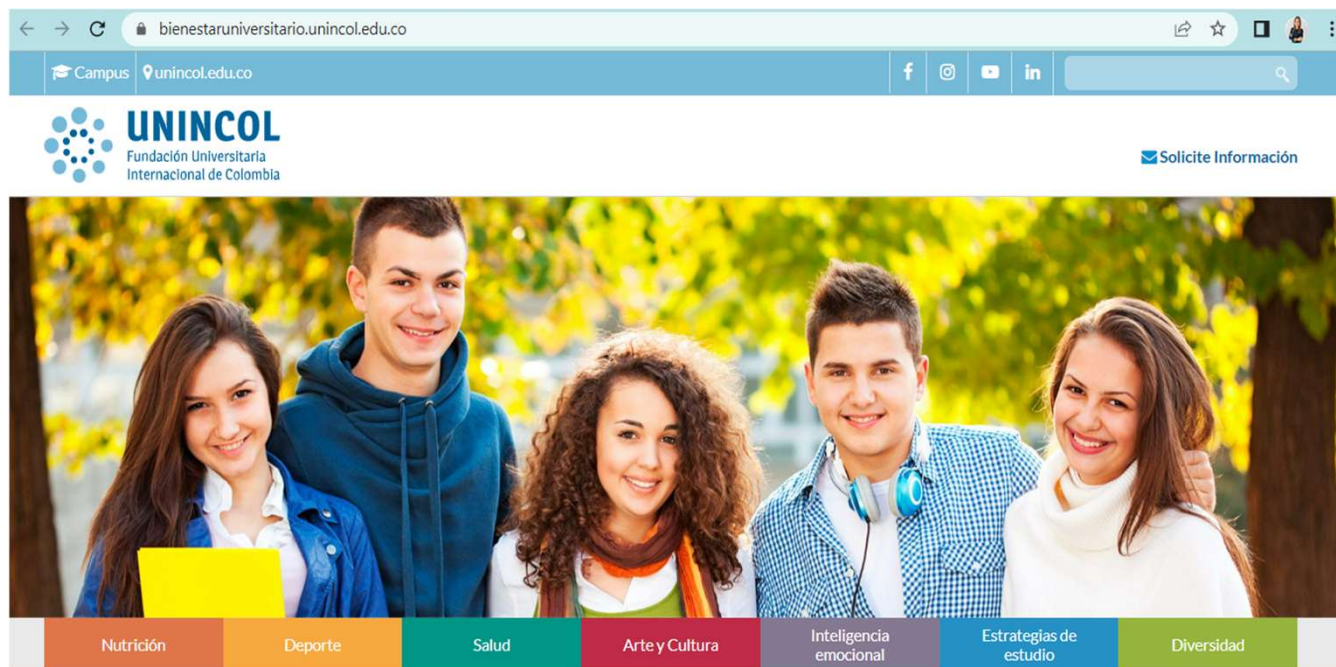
bienestaruniversitario.unincol.edu.co

Campus unincol.edu.co

UNINCOL
Fundación Universitaria
Internacional de Colombia

Solicite Información

Nutrición Deporte Salud Arte y Cultura Inteligencia emocional Estrategias de estudio Diversidad